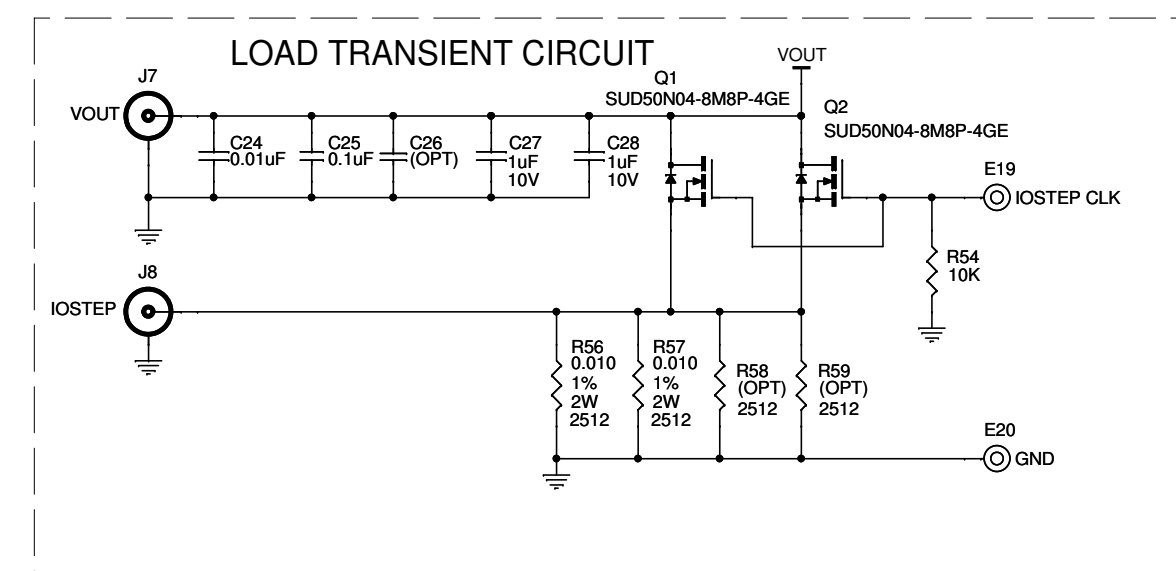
LOAD TRANSIENT CIRCUIT

VOUT

J7

VOUT

Q1
SUD50N04-8M8P-4GE

Q2
SUD50N04-8M8P-4GE

C24
0.01uF

C25
0.1uF

C26
(OPT)

C27
1uF
10V

C28
1uF
10V

E19
IOSTEP CLK

R54
10K

J8

IOSTEP

R56
0.010
1%
2W
2512

R57
0.010
1%
2W
2512

R58
(OPT)
2512

R59
(OPT)
2512

E20
GND